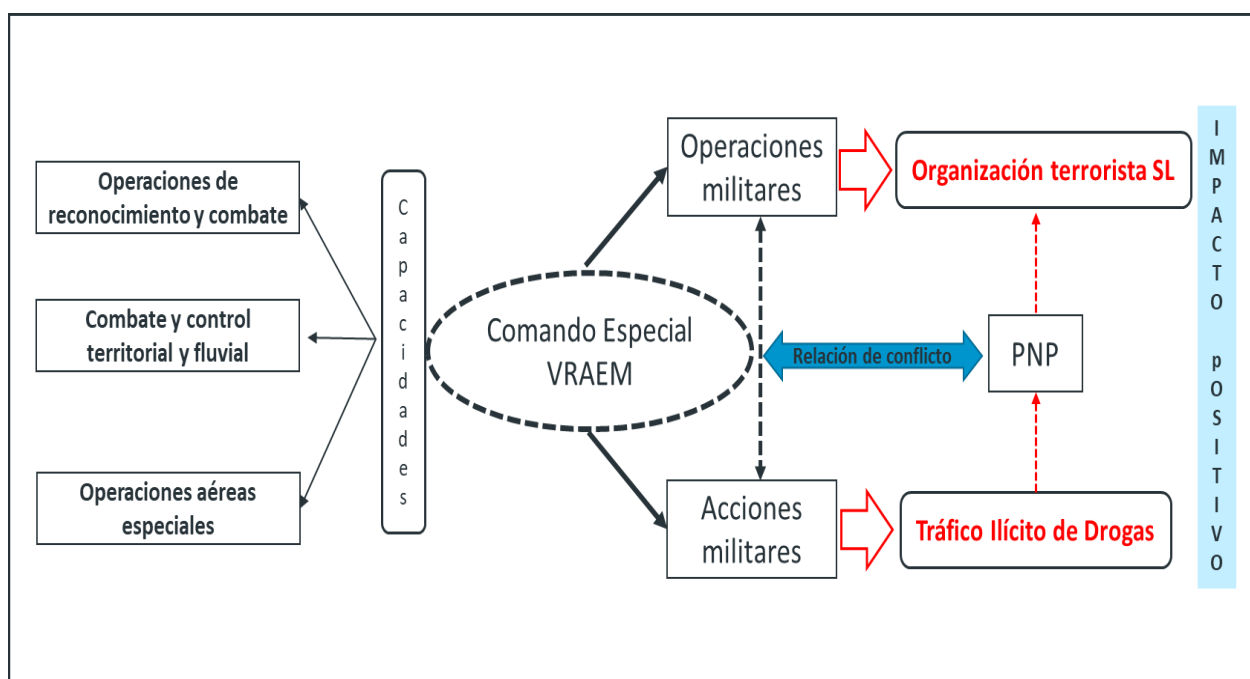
Operaciones de reconocimiento y combate

Combate y control territorial y fluvial

Operaciones aéreas especiales

Capacidades

Comando Especial VRAEM

Operaciones militares

Acciones militares

Relación de conflicto

PNP

Organización terrorista SL

Tráfico Ilícito de Drogas

IMPACTO pOSITIVO